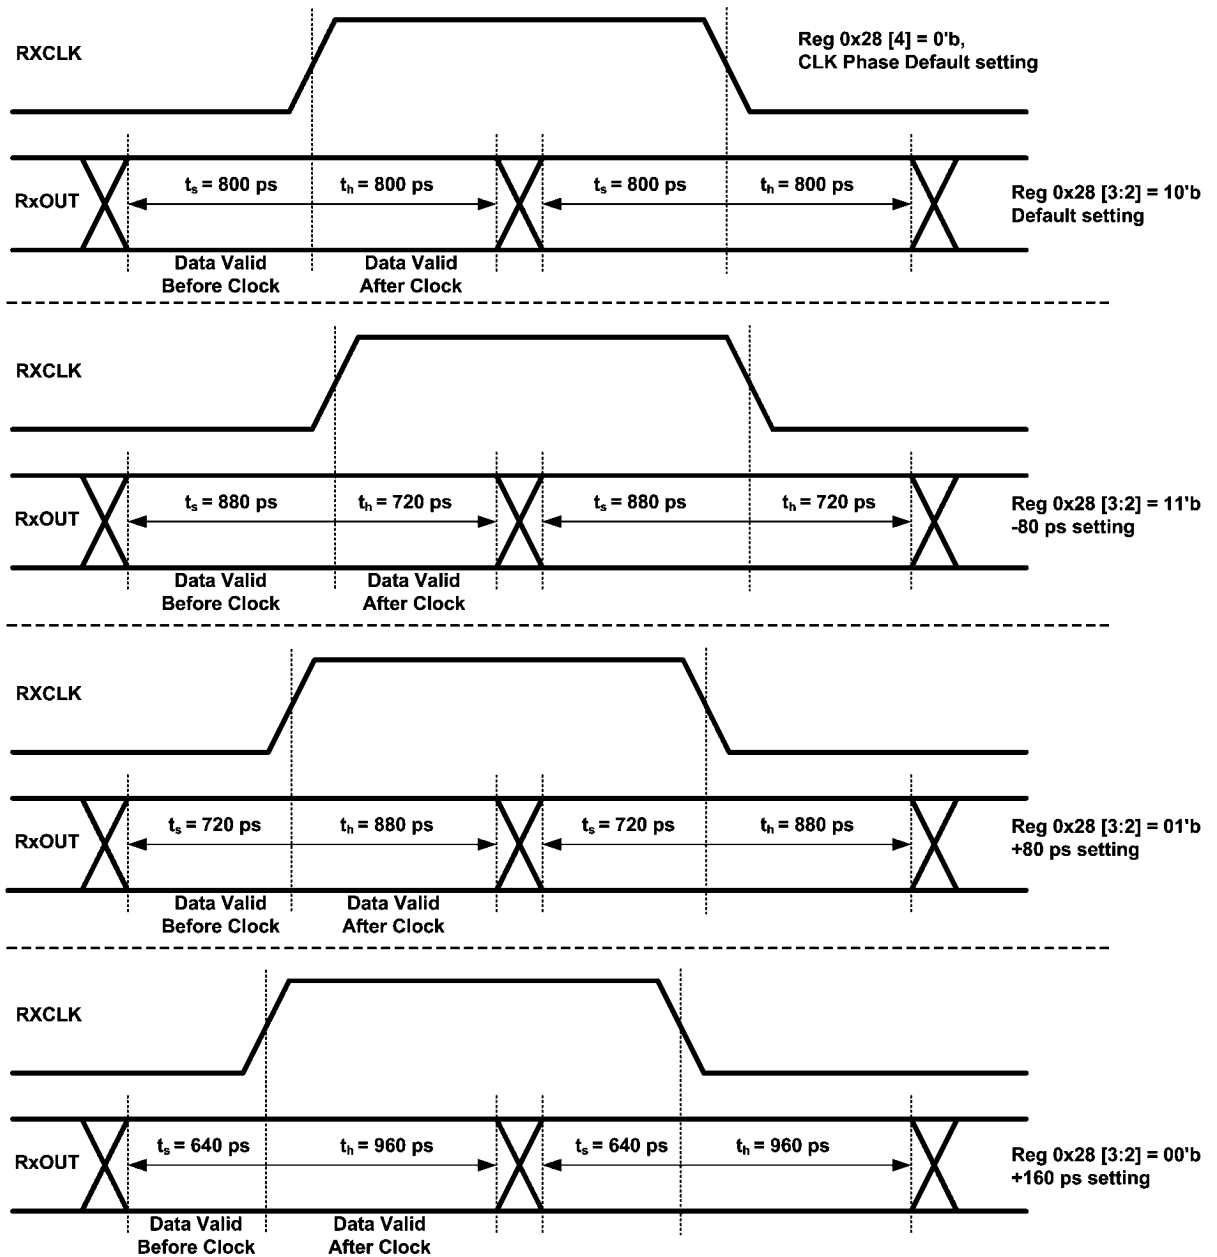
RXCLK

Reg 0x28 [4] = 0'b,
CLK Phase Default setting

RxOUT

$t_s$ = 800 ps $t_h$ = 800 ps $t_s$ = 800 ps $t_h$ = 800 ps

Reg 0x28 [3:2] = 10'b
Default setting

Data Valid
Before Clock

Data Valid
After Clock

RXCLK

RxOUT

$t_s$ = 880 ps $t_h$ = 720 ps $t_s$ = 880 ps $t_h$ = 720 ps

Reg 0x28 [3:2] = 11'b
-80 ps setting

Data Valid
Before Clock

Data Valid
After Clock

RXCLK

RxOUT

$t_s$ = 720 ps $t_h$ = 880 ps $t_s$ = 720 ps $t_h$ = 880 ps

Reg 0x28 [3:2] = 01'b
+80 ps setting

Data Valid
Before Clock

Data Valid
After Clock

RXCLK

RxOUT

$t_s$ = 640 ps $t_h$ = 960 ps $t_s$ = 640 ps $t_h$ = 960 ps

Reg 0x28 [3:2] = 00'b
+160 ps setting

Data Valid
Before Clock

Data Valid
After Clock